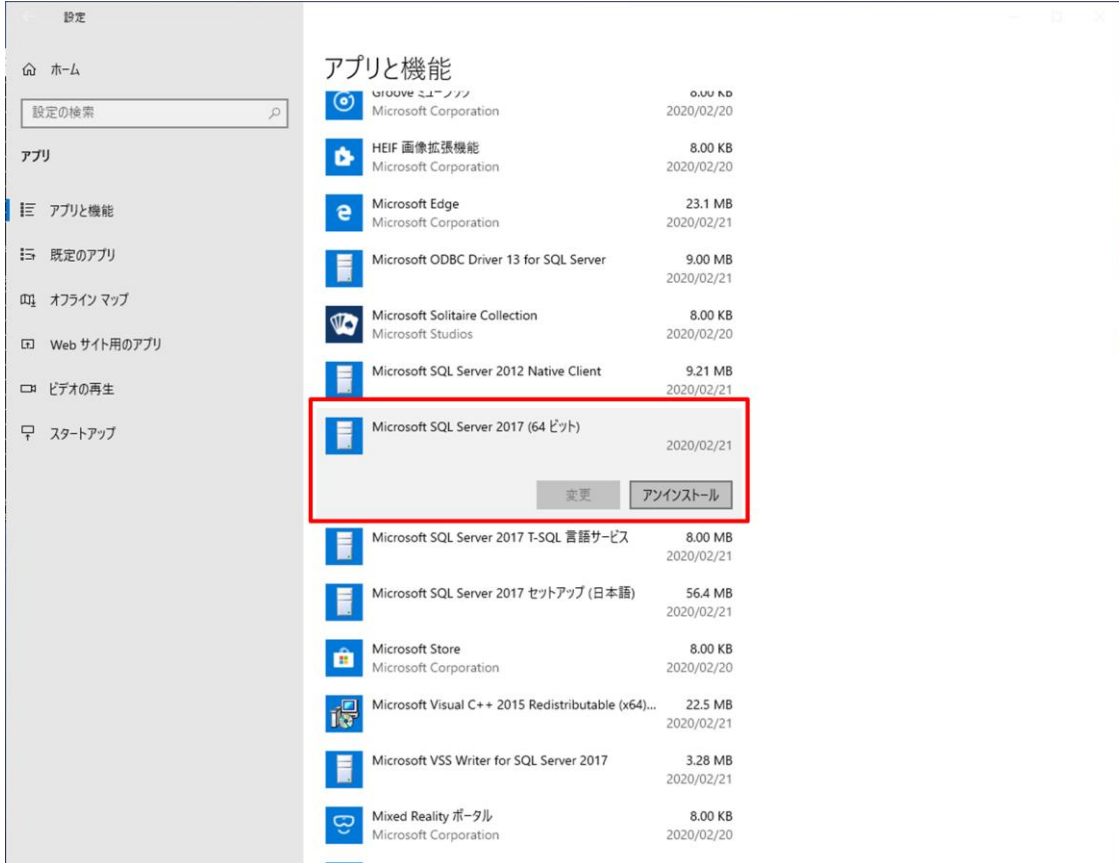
設定

ホーム

設定の検索

アプリ

アプリと機能

既定のアプリ

オフライン マップ

Web サイト用のアプリ

ビデオの再生

スタートアップ

アプリと機能

Groove ミュージック
Microsoft Corporation
8.00 KB
2020/02/20

HEIF 画像拡張機能
Microsoft Corporation
8.00 KB
2020/02/20

Microsoft Edge
Microsoft Corporation
23.1 MB
2020/02/21

Microsoft ODBC Driver 13 for SQL Server
9.00 MB
2020/02/21

Microsoft Solitaire Collection
Microsoft Studios
8.00 KB
2020/02/20

Microsoft SQL Server 2012 Native Client
9.21 MB
2020/02/21

Microsoft SQL Server 2017 (64 ビット)
2020/02/21

変更
アンインストール

Microsoft SQL Server 2017 T-SQL 言語サービス
8.00 MB
2020/02/21

Microsoft SQL Server 2017 セットアップ (日本語)
56.4 MB
2020/02/21

Microsoft Store
Microsoft Corporation
8.00 KB
2020/02/20

Microsoft Visual C++ 2015 Redistributable (x64)...
22.5 MB
2020/02/21

Microsoft VSS Writer for SQL Server 2017
3.28 MB
2020/02/21

Mixed Reality ポータル
Microsoft Corporation
8.00 KB
2020/02/20